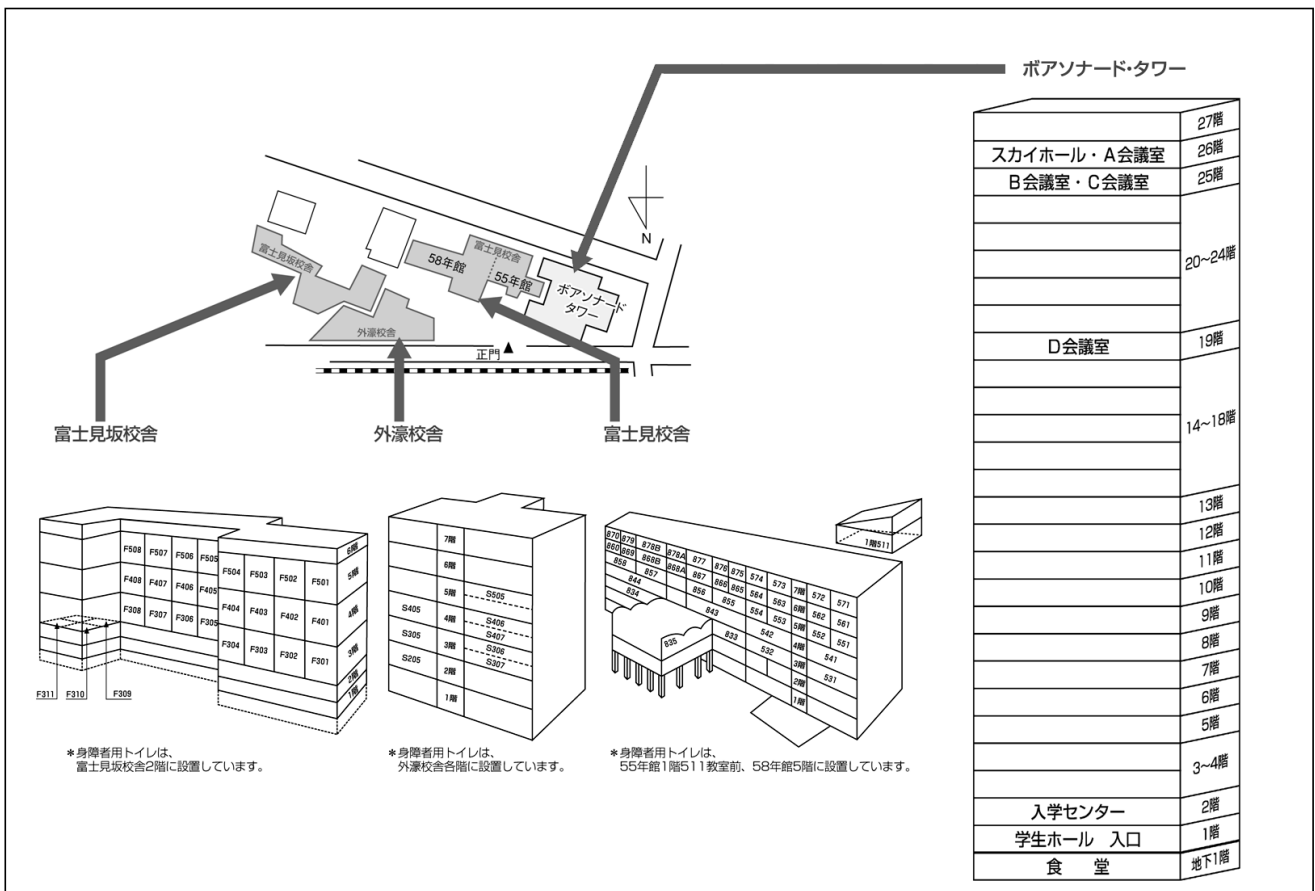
ボアソナード・タワー

N

富士見坂校舎
58年館
富士見校舎
55年館
ボアソナード タワー
外濠校舎
正門

富士見坂校舎
外濠校舎
富士見校舎

| | |
|---|---|
| | 27階 |
| スカイホール・A会議室 | 26階 |
| B会議室・C会議室 | 25階 |
| | 20~24階 |
| D会議室 | 19階 |
| | 14~18階 |
| | 13階 |
| | 12階 |
| | 11階 |
| | 10階 |
| | 9階 |
| | 8階 |
| | 7階 |
| | 6階 |
| | 5階 |
| | 3~4階 |
| 入学センター | 2階 |
| 学生ホール 入口 | 1階 |
| 食 堂 | 地下1階 |

F508 F507 F506 F505
F408 F407 F406 F405
F308 F307 F306 F305
F504 F503 F502 F501
F404 F403 F402 F401
F304 F303 F302 F301
6階 5階 4階 3階 2階 1階
F311 F310 F309

*身障者用トイレは、富士見坂校舎2階に設置しています。

7階 6階 5階 4階 3階 2階 1階
S505
S405 S406 S407
S305 S306 S307
S205

*身障者用トイレは、外濠校舎各階に設置しています。

870 879 878B 878A 877 876 875 574 573 7階 572 571
860 869 868B 868A 867 866 865 564 563 6階 562 561
858 857 856 855 554 553 5階 552 551
844 843 542 4階 541
834 833 532 3階 531
835 2階 1階
1階511

*身障者用トイレは、55年館1階511教室前、58年館5階に設置しています。